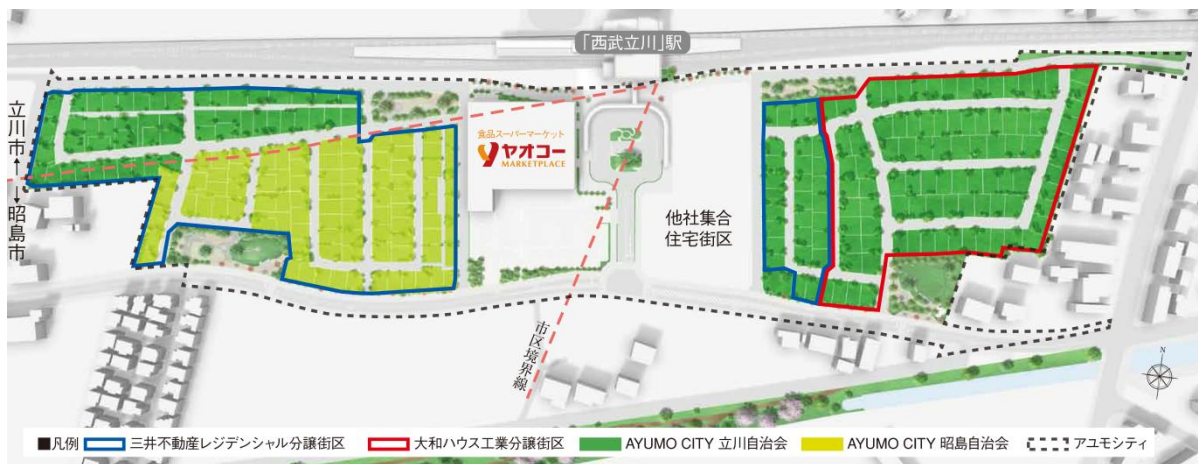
「西武立川」駅

立川市

昭島市

食品スーパーマーケット
ヤオコー
MARKETPLACE

他社集合住宅街区

市区境界線

N

■凡例 三井不動産レジデンシャル分譲街区 大和ハウス工業分譲街区 AYUMO CITY 立川自治会 AYUMO CITY 昭島自治会 アユモシティ